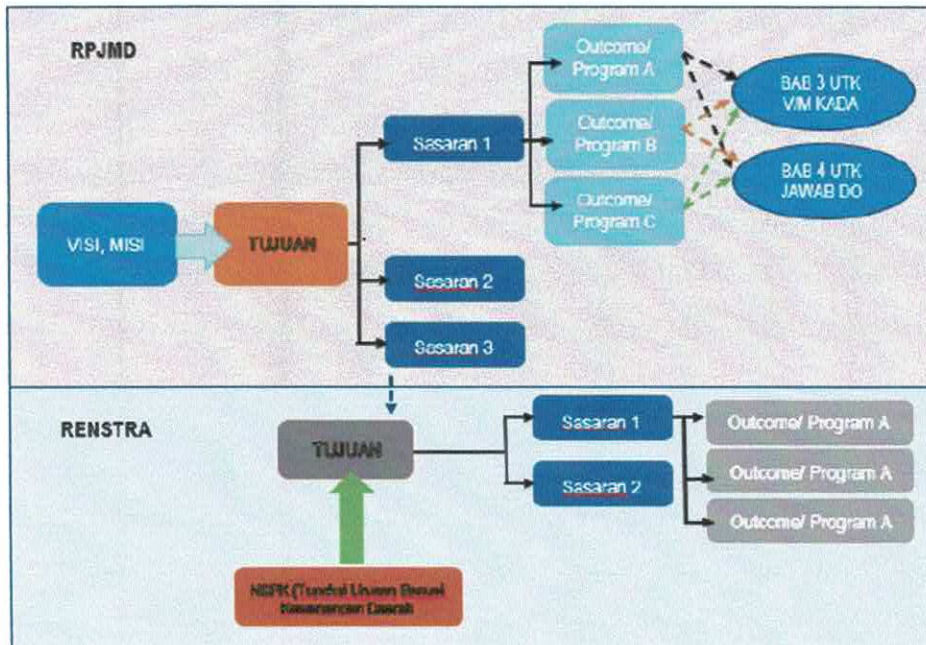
RPJMD

VISI, MISI

TUJUAN

Sasaran 1

Sasaran 2

Sasaran 3

Outcome/ Program A

Outcome/ Program B

Outcome/ Program C

BAB 3 UTK V/M KADA

BAB 4 UTK JAWAB DO

RENSTRA

TUJUAN

Sasaran 1

Sasaran 2

Outcome/ Program A

Outcome/ Program A

Outcome/ Program A

NSPK (Tunduk Urusan Sesuai Kewenangan Daerah)